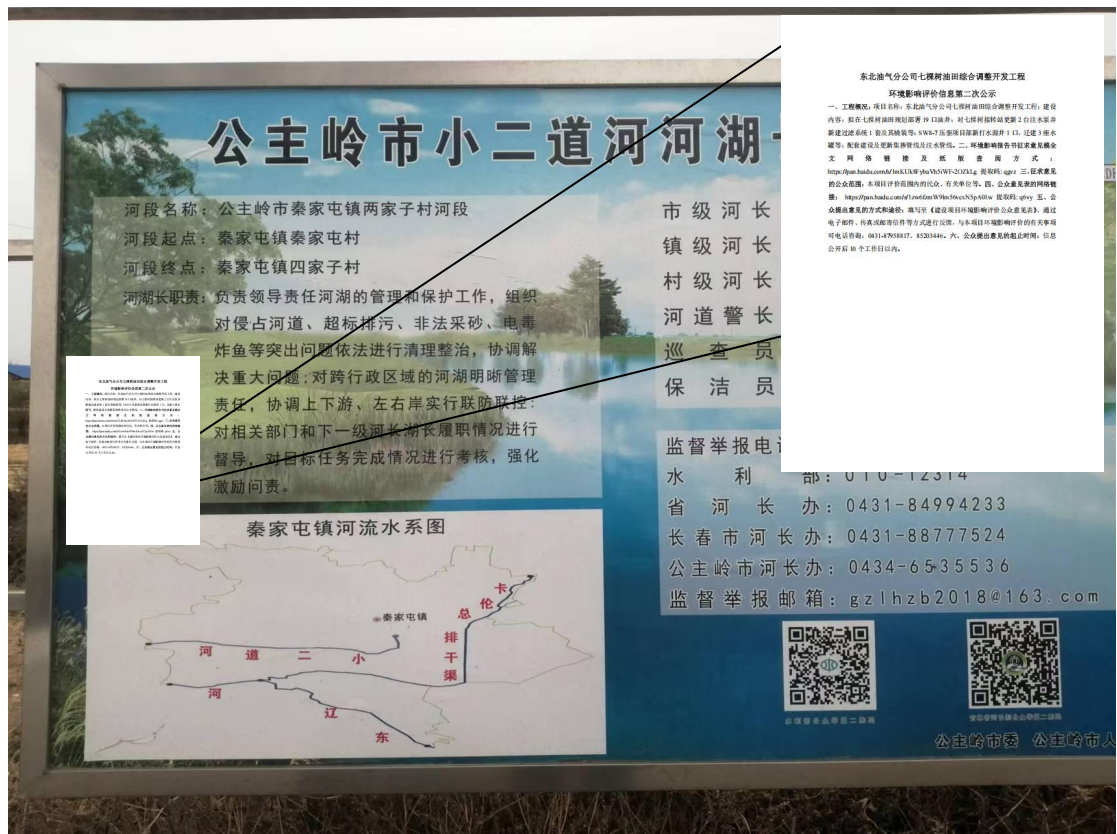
公主岭市小二道河河湖

河段名称：公主岭市秦家屯镇两家子村河段
河段起点：秦家屯镇秦家屯村
河段终点：秦家屯镇四家子村
河湖长职责：负责领导责任河湖的管理和保护工作，组织对侵占河道、超标排污、非法采砂、电毒炸鱼等突出问题依法进行清理整治，协调解决重大问题；对跨行政区域的河湖明晰管理责任，协调上下游、左右岸实行联防联控；对相关部门和下一级河长湖长履职情况进行督导，对目标任务完成情况进行考核，强化激励问责。

市级河长
镇级河长
村级河长
河道警长
巡查员
保洁员

监督举报电话
水利部：010-12314
省河长办：0431-84994233
长春市河长办：0431-88777524
公主岭市河长办：0434-6535536
监督举报邮箱：gzlhzb2018@163.com

秦家屯镇河流水系图
秦家屯镇
河 道 二 小
河
辽
东
卡 伦 总 排 干 渠

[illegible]
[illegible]

公主岭市委 公主岭市人

东北油气分公司七棵树油田综合调整开发工程
环境影响评价信息第二次公示
一、工程概况：项目名称：东北油气分公司七棵树油田综合调整开发工程；建设内容：拟在七棵树油田规划部署19口油井；对七棵树接转站更新2台注水泵并新建过滤系统1套及风镜装等；SW8-7压裂项目部新打水源井1口，迁建3座水罐等；配套建设及更新集输管线及注水管线。二、环境影响报告书征求意见稿全文网络链接及纸版查阅方式：https://pan.baidu.com/s/1mKUk8FybuVh5iWF-2OZkLg 提取码：qgyz 三、征求意见的公众范围：本项目评价范围内的民众、有关单位等。四、公众意见表的网络链接：https://pan.baidu.com/s/1zwo6mW9hn56vccN5pA0Iw 提取码：g6vy 五、公众提出意见的方式和途径：填写至《建设项目环境影响评价公众意见表》，通过电子邮件、传真或邮寄信件等方式进行反馈，与本项目环境影响评价的有关事项可电话咨询：0431-87958817、85203446。六、公众提出意见的起止时间：信息公开后10个工作日以内。

东北油气分公司七棵树油田综合调整开发工程
环境影响评价信息第二次公示
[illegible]

DI